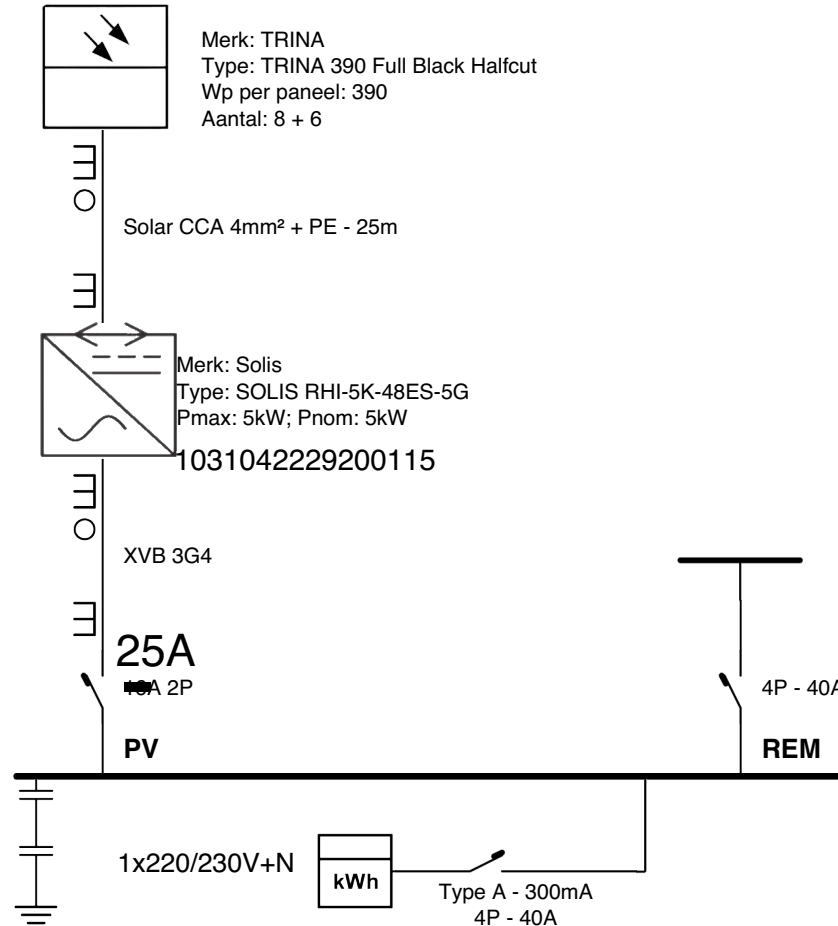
Merk: TRINA
Type: TRINA 390 Full Black Halfcut
Wp per paneel: 390
Aantal: 8 + 6

Solar CCA 4mm² + PE - 25m

Merk: Solis
Type: SOLIS RHI-5K-48ES-5G
Pmax: 5kW; Pnom: 5kW
1031042229200115

XVB 3G4

25A
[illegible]A 2P

4P - 40A

PV

REM

1x220/230V+N

kWh

Type A - 300mA
4P - 40A